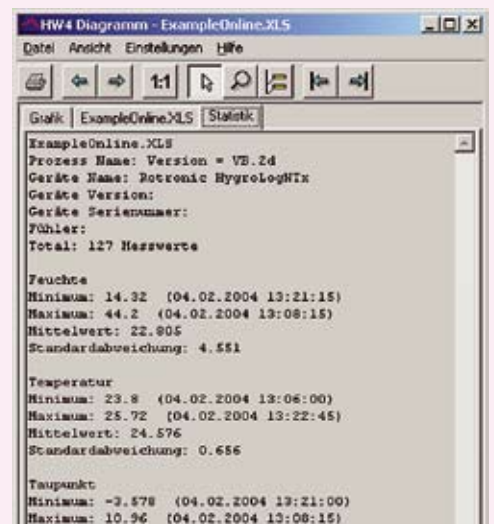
HW4 Diagramm - ExampleOnline.XLS

Datei Ansicht Einstellungen Hilfe

1:1

Grafik ExampleOnline.XLS Statistik

ExampleOnline.XLS
Prozess Name: Version = V8.2d
Geräte Name: Rotronic HygroLogNTx
Geräte Version:
Geräte Seriennummer:
Fühler:
Total: 127 Messwerte

Feuchte
Minimum: 14.32 (04.02.2004 13:21:15)
Maximum: 44.2 (04.02.2004 13:08:15)
Mittelwert: 22.805
Standardabweichung: 4.551

Temperatur
Minimum: 23.8 (04.02.2004 13:06:00)
Maximum: 25.72 (04.02.2004 13:22:45)
Mittelwert: 24.576
Standardabweichung: 0.656

Taupunkt
Minimum: -3.578 (04.02.2004 13:21:00)
Maximum: 10.96 (04.02.2004 13:08:15)